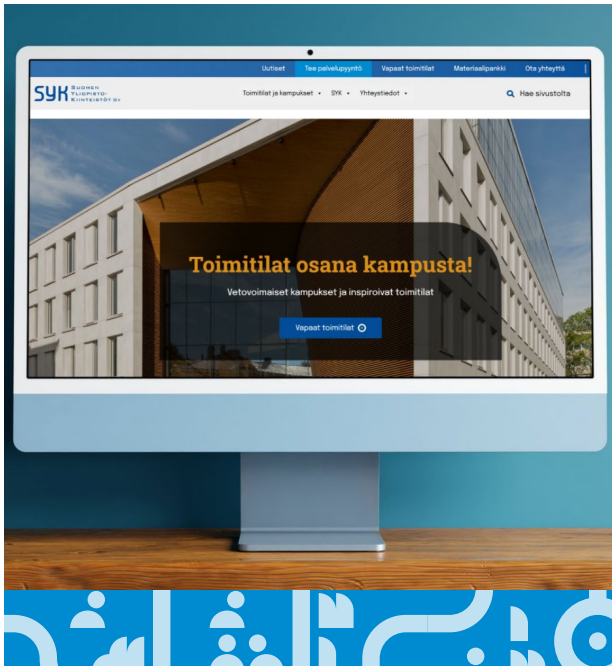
Uutiset Tee palvelupyyntö Vapaat toimitilat Materiaalipankki Ota yhteyttä

SYK SUOMEN YLIOPISTOKIINTEISTÖT OY

Toimitilat ja kampukset SYK Yhteystiedot

Hae sivustolta

Toimitilat osana kampusta!

Vetovoimaiset kampukset ja inspiroivat toimitilat

Vapaat toimitilat